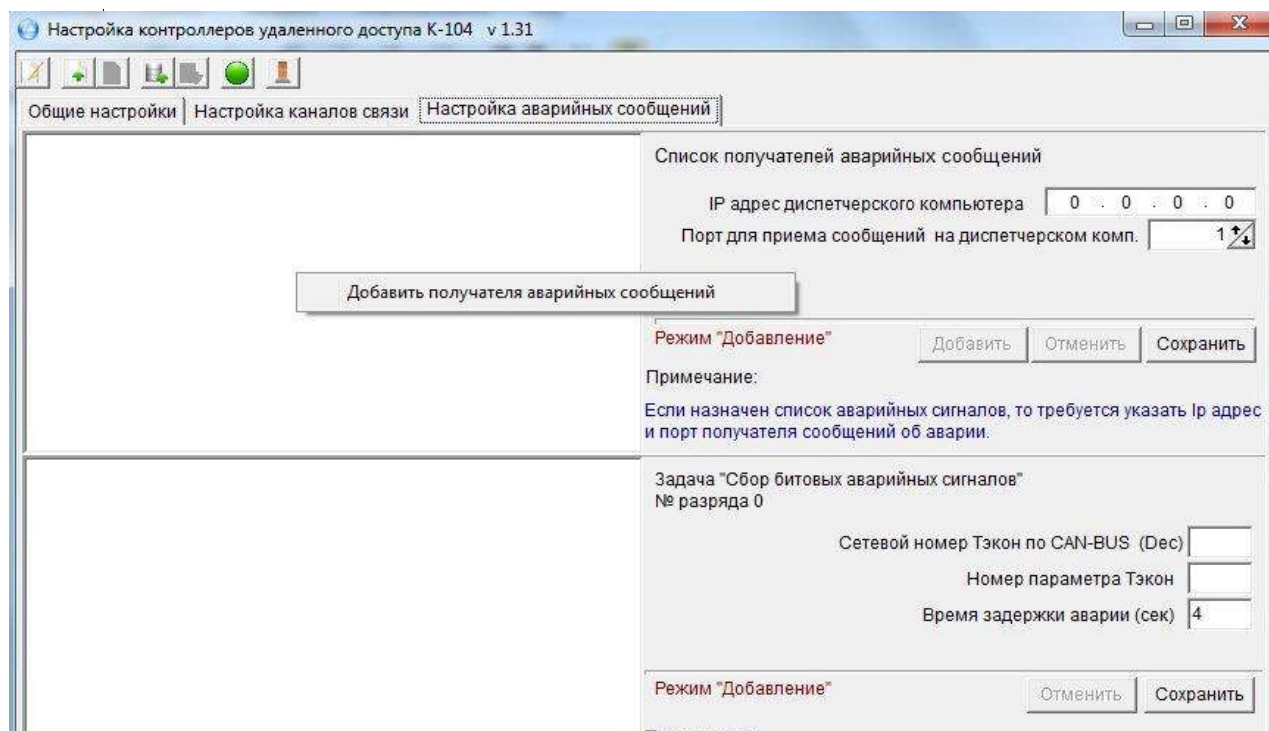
Настройка контроллеров удаленного доступа К-104 v 1.31

Общие настройки | Настройка каналов связи | Настройка аварийных сообщений

Список получателей аварийных сообщений

IP адрес диспетчерского компьютера 0 . 0 . 0 . 0

Порт для приема сообщений на диспетчерском комп. 1

Добавить получателя аварийных сообщений

Режим "Добавление"

Добавить Отменить Сохранить

Примечание:

Если назначен список аварийных сигналов, то требуется указать Ip адрес и порт получателя сообщений об аварии.

Задача "Сбор битовых аварийных сигналов"
№ разряда 0

Сетевой номер Тэкон по CAN-BUS (Dec)

Номер параметра Тэкон

Время задержки аварии (сек) 4

Режим "Добавление"

Отменить Сохранить